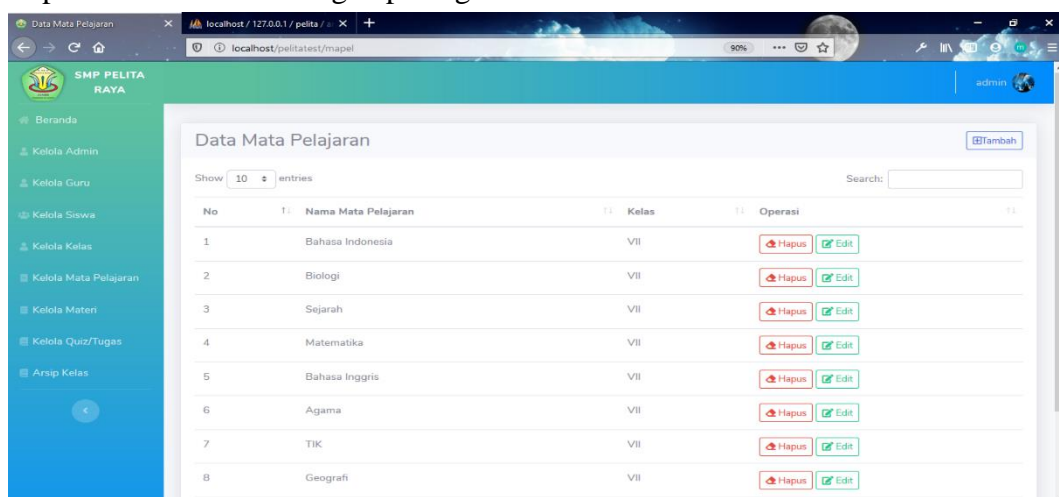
Data Mata Pelajaran
localhost / 127.0.0.1 / pelita / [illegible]
localhost/pelitatest/mapel
90%

SMP PELITA RAYA

admin

Beranda
Kelola Admin
Kelola Guru
Kelola Siswa
Kelola Kelas
Kelola Mata Pelajaran
Kelola Materi
Kelola Quiz/Tugas
Arsip Kelas

Data Mata Pelajaran

Tambah

Show 10 entries

Search:

| No | Nama Mata Pelajaran | Kelas | Operasi |
|---|---|---|---|
| 1 | Bahasa Indonesia | VII | Hapus Edit |
| 2 | Biologi | VII | Hapus Edit |
| 3 | Sejarah | VII | Hapus Edit |
| 4 | Matematika | VII | Hapus Edit |
| 5 | Bahasa Inggris | VII | Hapus Edit |
| 6 | Agama | VII | Hapus Edit |
| 7 | TIK | VII | Hapus Edit |
| 8 | Geografi | VII | Hapus Edit |